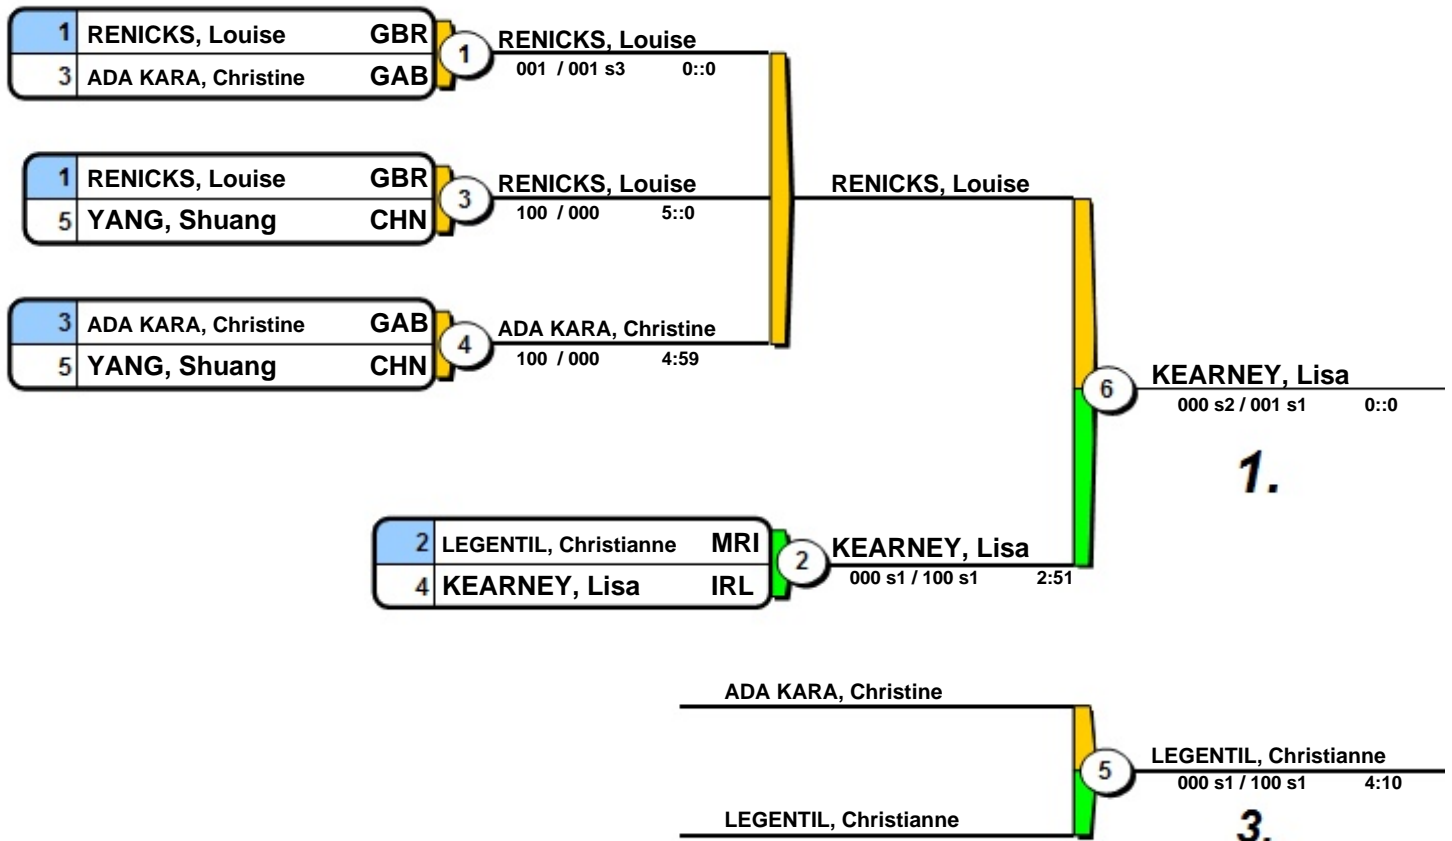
1 RENICKS, Louise GBR
3 ADA KARA, Christine GAB
1
RENICKS, Louise
001 / 001 s3 0::0

1 RENICKS, Louise GBR
5 YANG, Shuang CHN
3
RENICKS, Louise
100 / 000 5::0

RENICKS, Louise

3 ADA KARA, Christine GAB
5 YANG, Shuang CHN
4
ADA KARA, Christine
100 / 000 4:59

6
KEARNEY, Lisa
000 s2 / 001 s1 0::0

1.

2 LEGENTIL, Christianne MRI
4 KEARNEY, Lisa IRL
2
KEARNEY, Lisa
000 s1 / 100 s1 2:51

ADA KARA, Christine

5
LEGENTIL, Christianne
000 s1 / 100 s1 4:10

LEGENTIL, Christianne

3.